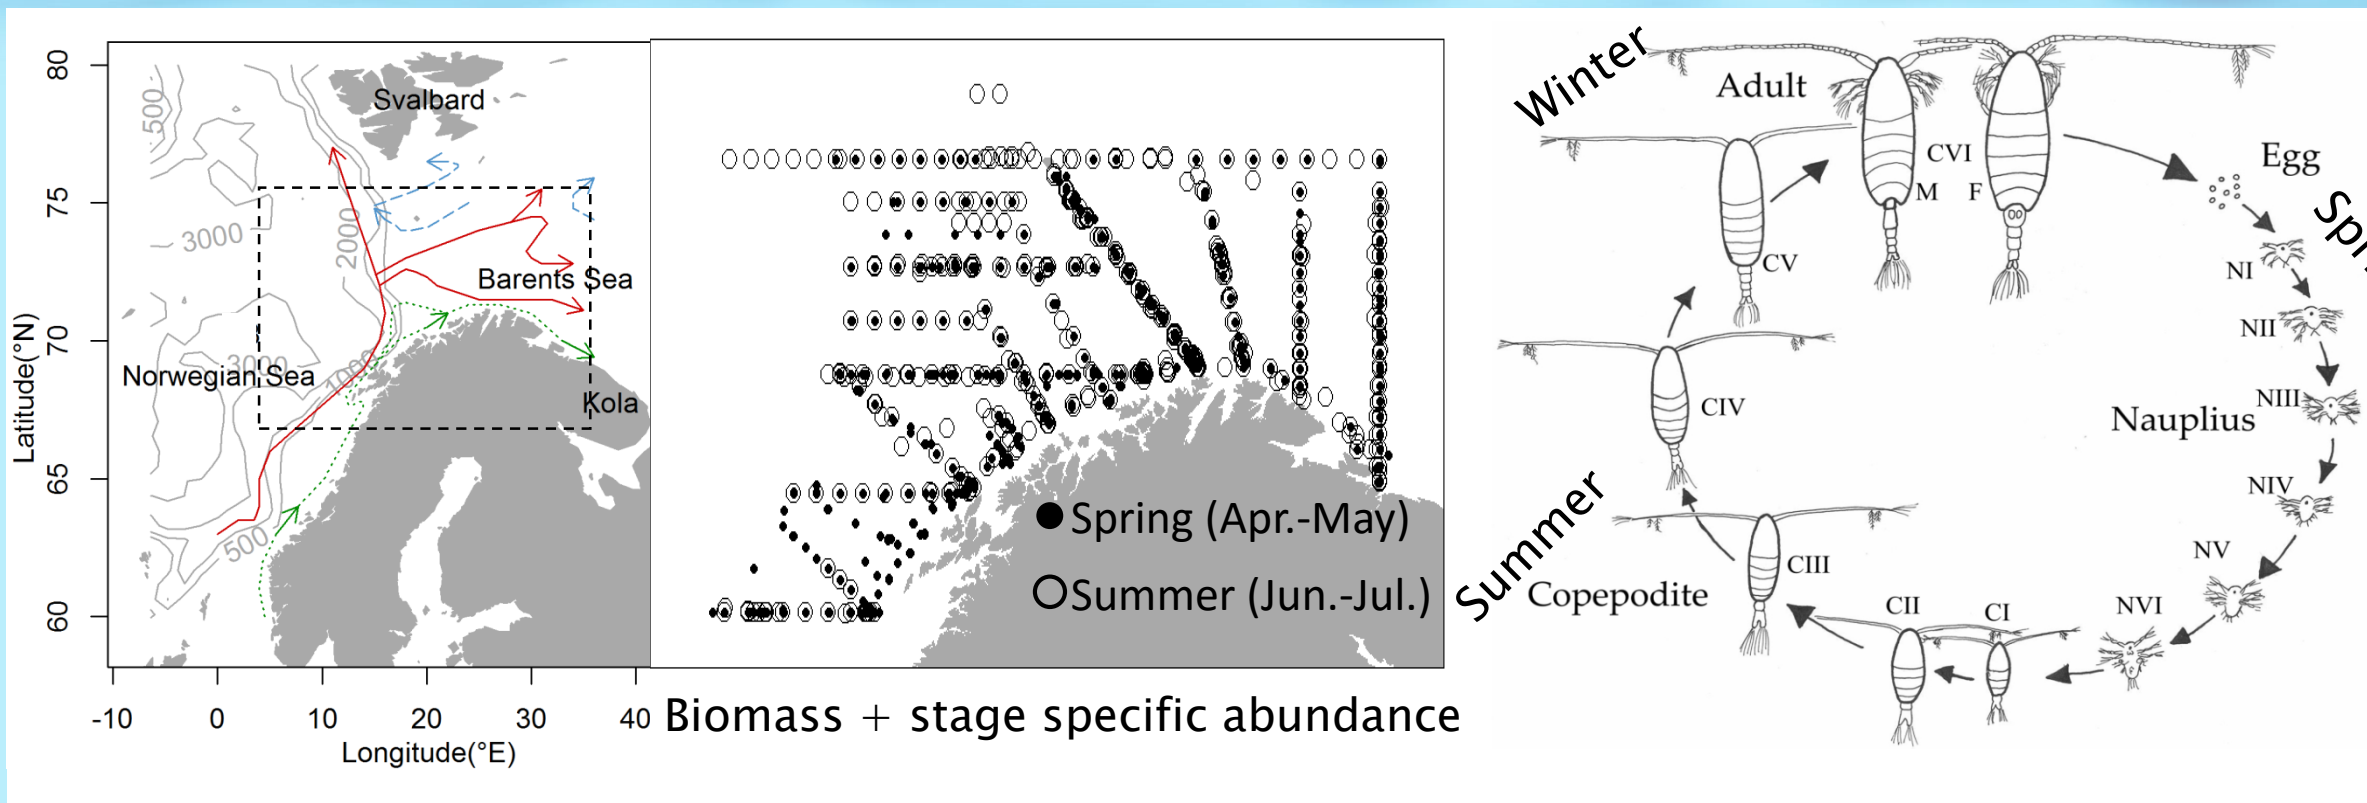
80
75
70
65
60
Latitude(°N)
-10 0 10 20 30 40
Longitude(°E)
Svalbard
500
3000
2000
Barents Sea
Norwegian Sea
3000
1000
Kola
500

Spring (Apr.-May)
Summer (Jun.-Jul.)

Biomass + stage specific abundance

Winter
Adult
CVI
M
F
CV
Egg
Spr
NI
NII
NIII
Nauplius
CIV
NIV
Summer
NV
CIII
Copepodite
CII
CI
NVI